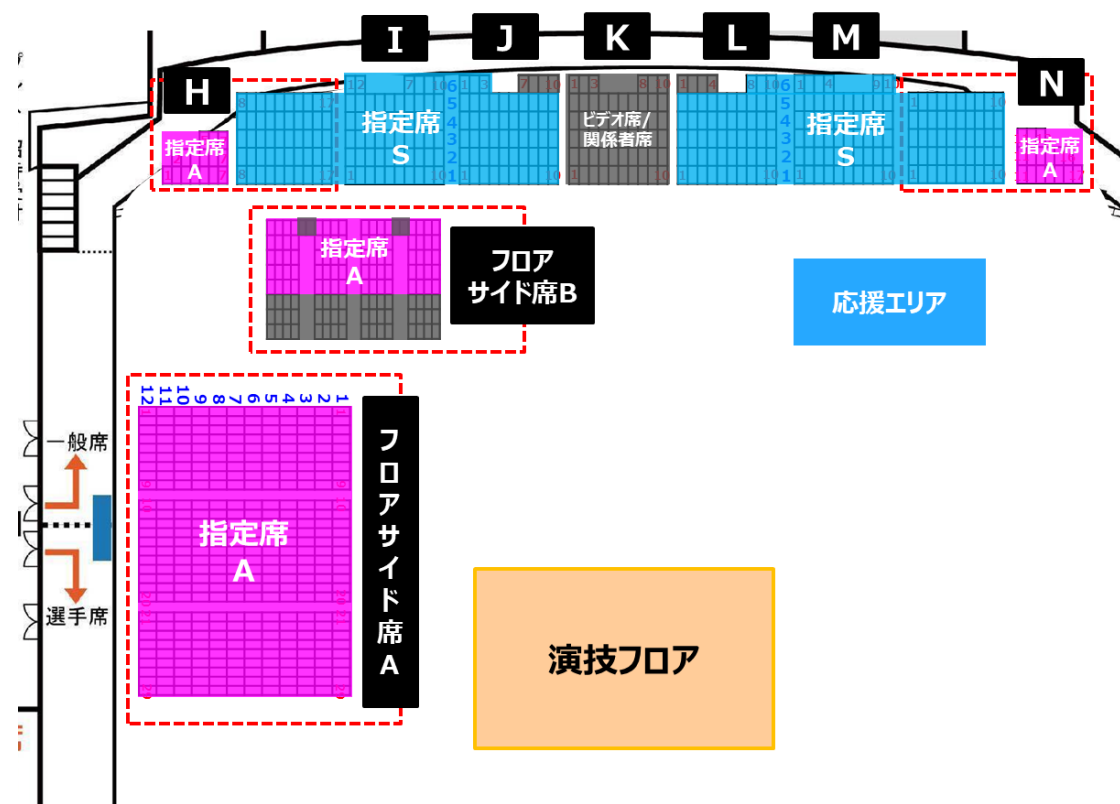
I J K L M

H

N

指定席
A

指定席
S

6
5
4
3
2
1

ビデオ席/
関係者席

6
5
4
3
2
1

指定席
S

指定席
A

指定席
A

フロア
サイド席B

応援エリア

12 11 10 9 8 7 6 5 4 3 2 1

フロアサイド席A

指定席
A

一般席

選手席

演技フロア